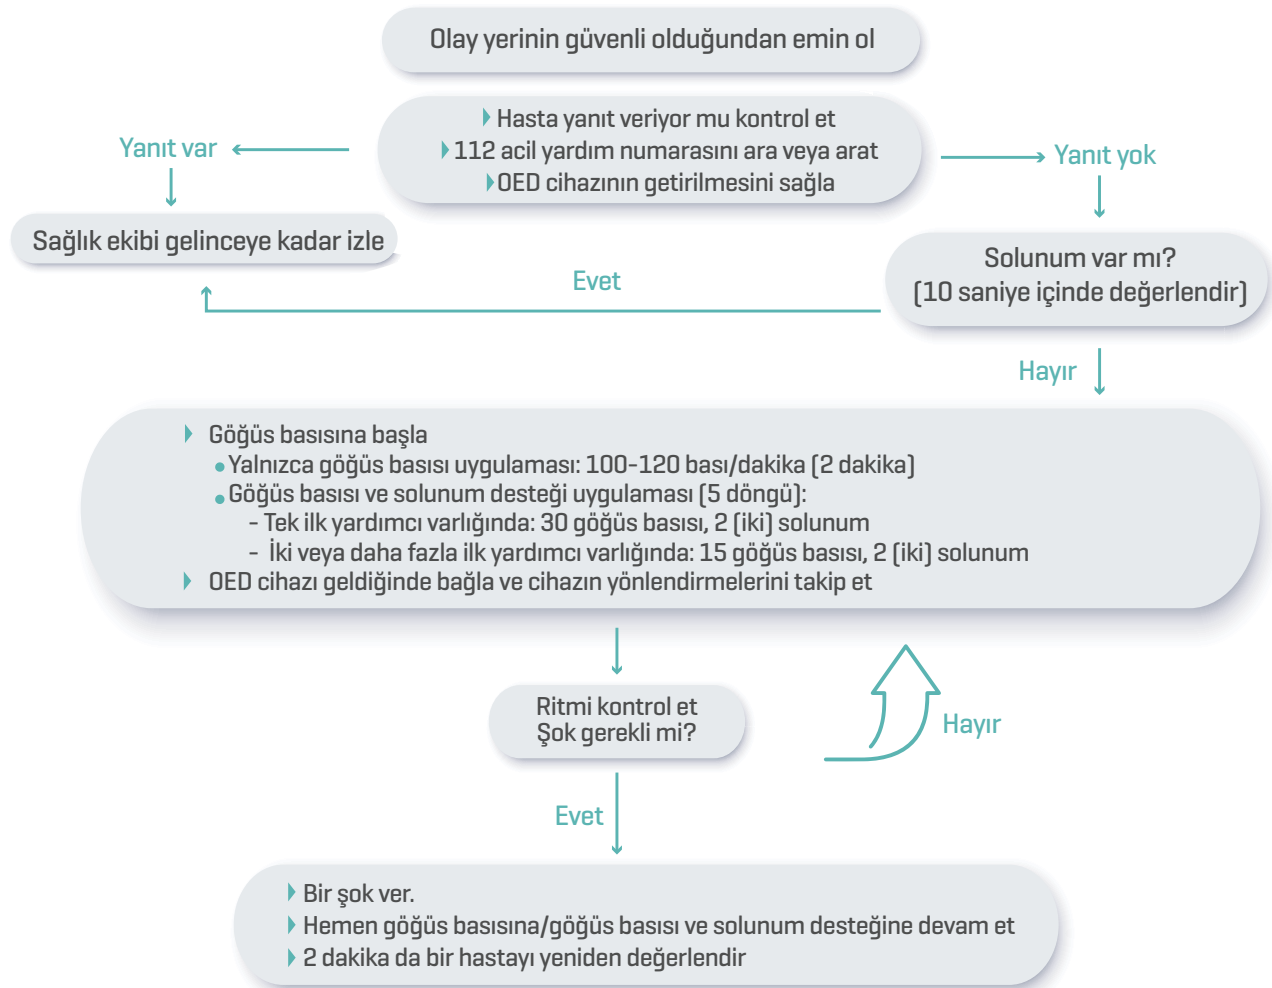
Olay yerinin güvenli olduğundan emin ol

Hasta yanıt veriyor mu kontrol et
112 acil yardım numarasını ara veya arat
OED cihazının getirilmesini sağla

Yanıt var

Sağlık ekibi gelinceye kadar izle

Yanıt yok

Solunum var mı?
(10 saniye içinde değerlendir)

Evet

Hayır

Göğüs basısına başla
• Yalnızca göğüs basısı uygulaması: 100-120 bası/dakika (2 dakika)
• Göğüs basısı ve solunum desteği uygulaması (5 döngü):
- Tek ilk yardımcı varlığında: 30 göğüs basısı, 2 (iki) solunum
- İki veya daha fazla ilk yardımcı varlığında: 15 göğüs basısı, 2 (iki) solunum
OED cihazı geldiğinde bağla ve cihazın yönlendirmelerini takip et

Ritmi kontrol et
Şok gerekli mi?

Hayır

Evet

Bir şok ver.
Hemen göğüs basısına/göğüs basısı ve solunum desteğine devam et
2 dakika da bir hastayı yeniden değerlendir